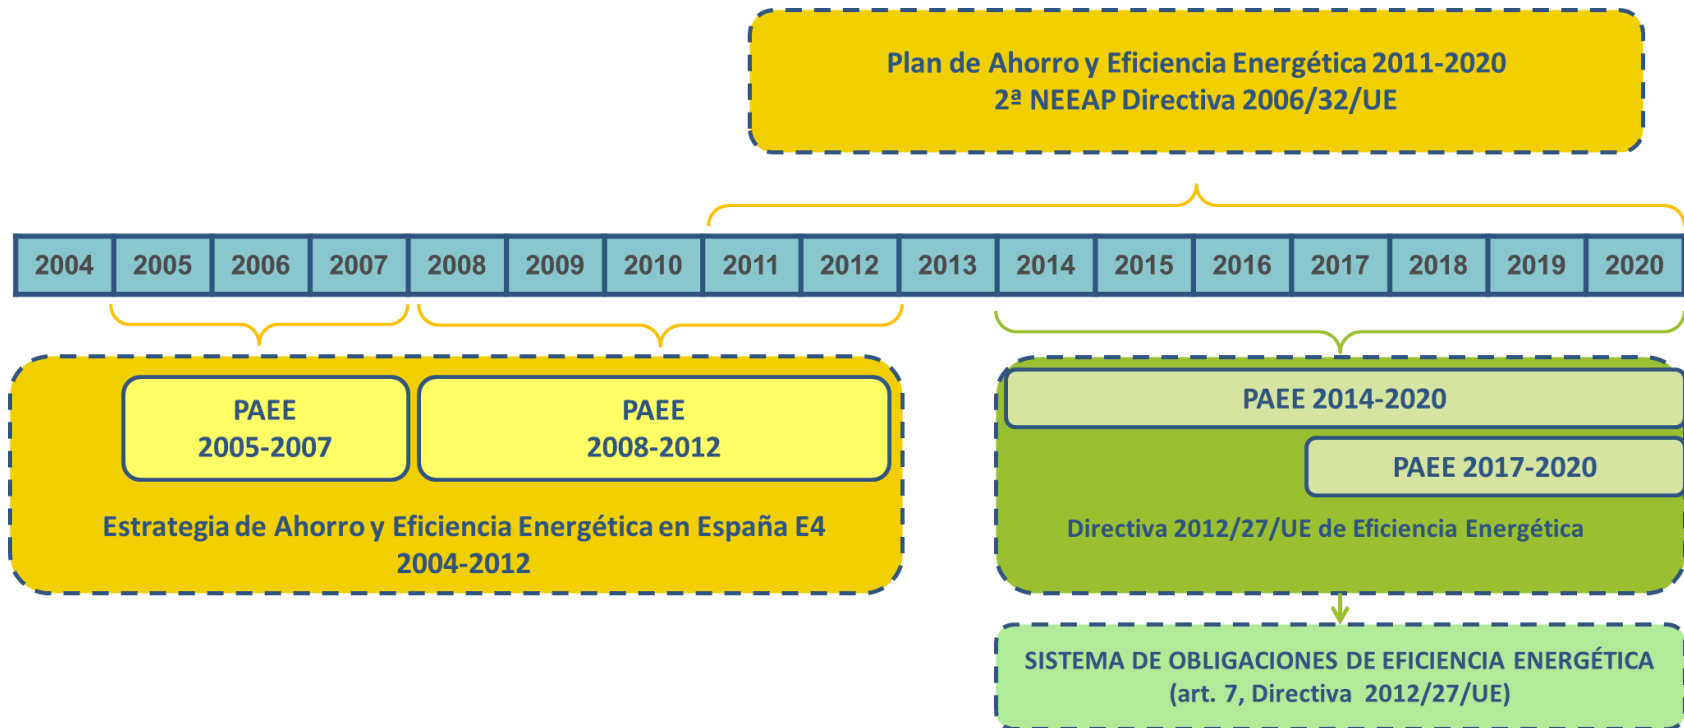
Plan de Ahorro y Eficiencia Energética 2011-2020
2ª NEEAP Directiva 2006/32/UE

| 2004 | 2005 | 2006 | 2007 | 2008 | 2009 | 2010 | 2011 | 2012 | 2013 | 2014 | 2015 | 2016 | 2017 | 2018 | 2019 | 2020 |
|---|---|---|---|---|---|---|---|---|---|---|---|---|---|---|---|---|

PAEE
2005-2007

PAEE
2008-2012

Estrategia de Ahorro y Eficiencia Energética en España E4
2004-2012

PAEE 2014-2020

PAEE 2017-2020

Directiva 2012/27/UE de Eficiencia Energética

SISTEMA DE OBLIGACIONES DE EFICIENCIA ENERGÉTICA
(art. 7, Directiva 2012/27/UE)